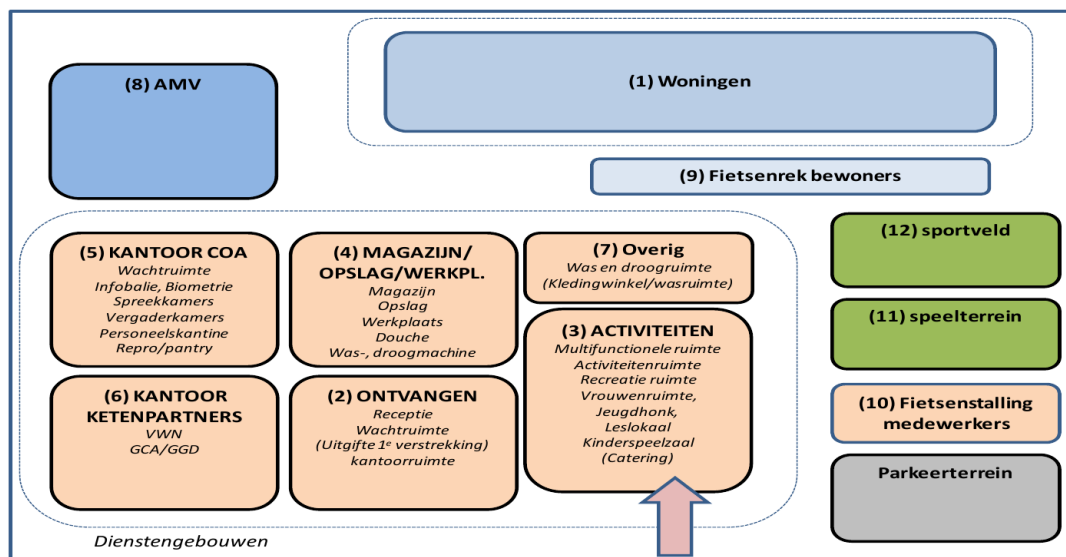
(8) AMV

(1) Woningen

(9) Fietsenrek bewoners

(5) KANTOOR COA
Wachtruimte
Infobalie, Biometrie
Spreekkamers
Vergaderkamers
Personeelskantine
Repro/pantry

(4) MAGAZIJN/ OPSLAG/WERKPL.
Magazijn
Opslag
Werkplaats
Douche
Was-, droogmachine

(7) Overig
Was en droogruimte
(Kledingwinkel/wasruimte)

(12) sportveld

(11) speelterrein

(3) ACTIVITEITEN
Multifunctionele ruimte
Activiteitenruimte
Recreatie ruimte
Vrouwenruimte,
Jeugdhonk,
Leslokaal
Kinderspeelzaal
(Catering)

(6) KANTOOR KETENPARTNERS
VWN
GCA/GGD

(2) ONTVANGEN
Receptie
Wachtruimte
(Uitgifte $1^e$ verstrekking)
kantoorruimte

(10) Fietsenstalling medewerkers

Parkeerterrein

Dienstengebouwen